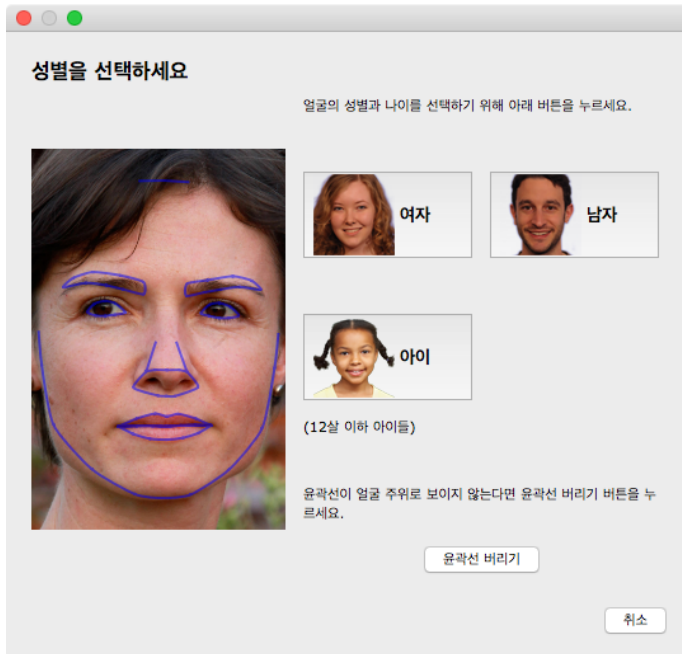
성별을 선택하세요

얼굴의 성별과 나이를 선택하기 위해 아래 버튼을 누르세요.

여자

남자

아이

(12살 이하 아이들)

윤곽선이 얼굴 주위로 보이지 않는다면 윤곽선 버리기 버튼을 누르세요.

윤곽선 버리기

취소